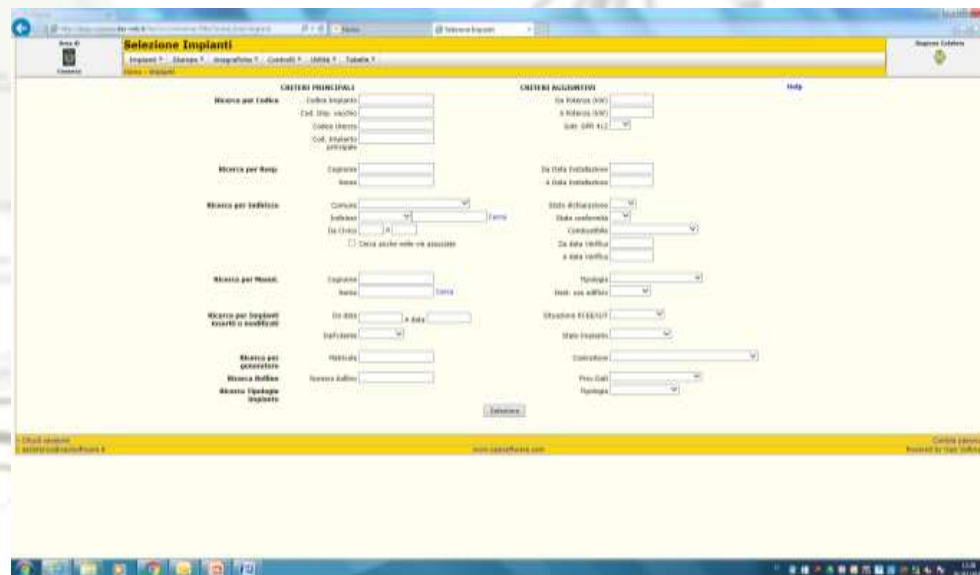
Selezione Impianti

Impianti ▾ Stampe ▾ Anagrafiche ▾ Controlli ▾ Utilità ▾ Tabelle ▾

Home > Impianti

Regione Calabria

CRITERI PRINCIPALI

Ricerca per Codice
Codice Impianto
Cod. Imp. vecchio
Codice libretto
Cod. Impianto principale

Ricerca per Resp.
Cognome
Nome

Ricerca per Indirizzo
Comune
Indirizzo
Cerca
Da Civico
A
Cerca anche nelle vie associate

Ricerca per Manut.
Cognome
Nome
Cerca

Ricerca per Impianti inseriti o modificati
Da data
A data
Dall'utente

Ricerca per generatore
Matricola

Ricerca Bollino
Numero bollino

Ricerca Tipologia Impianto

CRITERI AGGIUNTIVI

Help

Da Potenza (kW)
A Potenza (kW)
Solo DPR 412

Da Data Installazione
A Data Installazione

Stato dichiarazione
Stato conformità
Combustibile
Da data Verifica
A data Verifica

Tipologia
Dest. uso edificio

Situazione RCEE/UT

Stato Impianto

Costruttore

Prov. Dati
Tipologia

Seleziona

Chiudi sessione